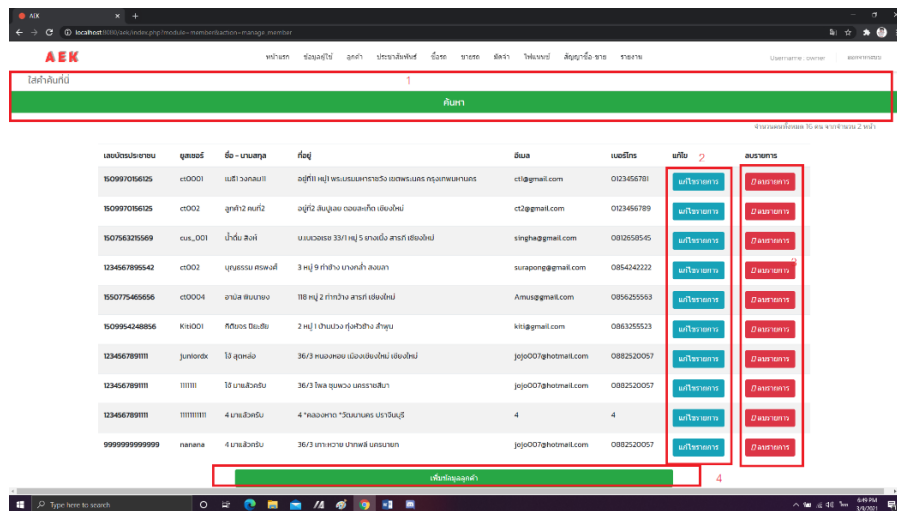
AEK
localhost:8080/aek/index.php?module=member&action=manage_member

AEK

หน้าแรก ข้อมูลผู้ใช้ ลูกค้า ประชาสัมพันธ์ ซื้อรถ ขายรถ จัดจ้า ไฟแนนซ์ สัญญาซื้อ ขาย รายงาน

Username : owner ออกจากระบบ

ใส่คำค้นที่นี่

1

ค้นหา

จำนวนคนทั้งหมด 10 คน จากจำนวน 2 หน้า

| เลขบัตรประชาชน | ยูสเซอร์ | ชื่อ - นามสกุล | ที่อยู่ | อีเมล | เบอร์โทร | แก้ไข | ลบรายการ |
|---|---|---|---|---|---|---|---|
| 1509970156125 | ct0001 | เมธี วงศ์คม11 | อยู่ที่11 หมู่1 พระบรมมหาราชวัง เขตพระนคร กรุงเทพมหานคร | ct1@gmail.com | 0123456781 | แก้ไขรายการ | ลบรายการ |
| 1509970156125 | ct002 | ลูกค้า2 คนที่2 | อยู่ที่2 สันปูเลย ดอยสะเก็ด เชียงใหม่ | ct2@gmail.com | 0123456789 | แก้ไขรายการ | ลบรายการ |
| 1507563215569 | cus_001 | น้ำดื่ม สิงห์ | บ.แบเออเรซ 33/1 หมู่ 5 ยางเนิ้ง สารภี เชียงใหม่ | singha@gmail.com | 0812658545 | แก้ไขรายการ | ลบรายการ |
| 1234567895542 | ct002 | บุญธรรม ศรพงศ์ | 3 หมู่ 9 ท่าช้าง บางกล่ำ สงขลา | surapong@gmail.com | 0854242222 | แก้ไขรายการ | ลบรายการ |
| 1550775465656 | ct0004 | อามัส พินบาเยง | 118 หมู่ 2 ท่าวังตาล สารภี เชียงใหม่ | Amus@gmail.com | 0856255563 | แก้ไขรายการ | ลบรายการ |
| 1509954248856 | Kiti001 | กิติยอร ปิยะสัย | 2 หมู่ 1 บ้านม่วง ทุ่งหัวช้าง ลำพูน | kiti@gmail.com | 0863255523 | แก้ไขรายการ | ลบรายการ |
| 1234567891111 | juniordx | ไอ้ สุดหล่อ | 36/3 หนองหอย เมืองเชียงใหม่ เชียงใหม่ | jojo007@hotmail.com | 0882520057 | แก้ไขรายการ | ลบรายการ |
| 1234567891111 | 111111 | ไอ้ มาแล้วครับ | 36/3 โพล ชุมพวง นครราชสีมา | jojo007@hotmail.com | 0882520057 | แก้ไขรายการ | ลบรายการ |
| 1234567891111 | 1111111111 | 4 มาแล้วครับ | 4 *คลองหาด *วัดนามคร ปราจีนบุรี | 4 | 4 | แก้ไขรายการ | ลบรายการ |
| 9999999999999 | nanana | 4 มาแล้วครับ | 36/3 เกาะหวาย ปากพลี นครนายก | jojo007@hotmail.com | 0882520057 | แก้ไขรายการ | ลบรายการ |

2

3

เพิ่มข้อมูลลูกค้า

4

Type here to search

6:49 PM
3/9/2021